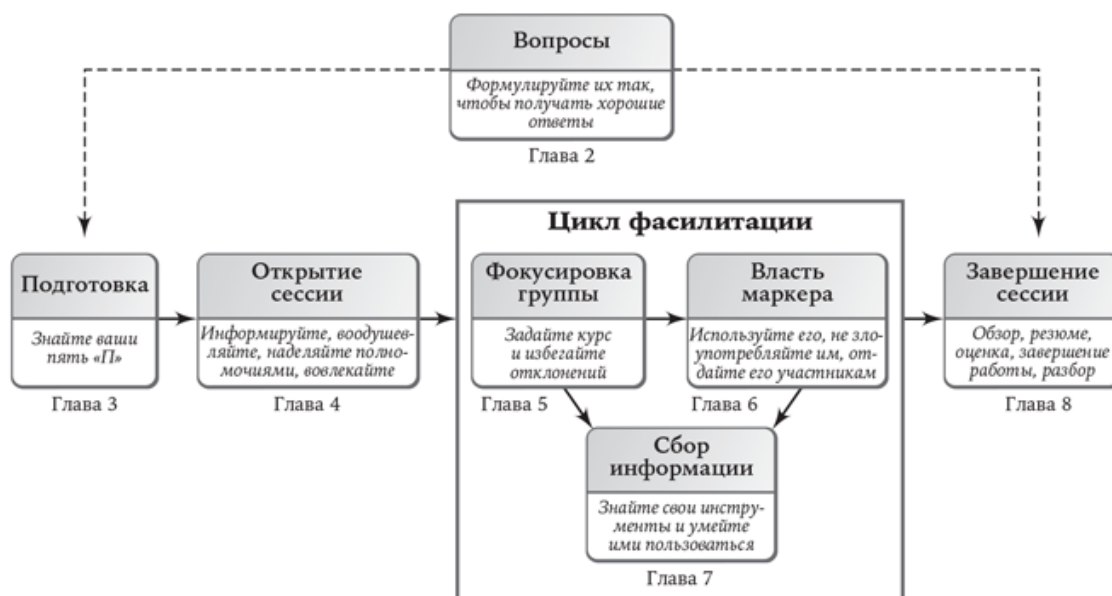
Вопросы

Формулируйте их так, чтобы получать хорошие ответы

Глава 2

Цикл фасилитации

Подготовка

Знайте ваши пять «П»

Глава 3

Открытие сессии

Информируйте, воодушевляйте, наделяйте полномочиями, вовлекайте

Глава 4

Фокусировка группы

Задайте курс и избегайте отклонений

Глава 5

Власть маркера

Используйте его, не злоупотребляйте им, отдайте его участникам

Глава 6

Сбор информации

Знайте свои инструменты и умейте ими пользоваться

Глава 7

Завершение сессии

Обзор, резюме, оценка, завершение работы, разбор

Глава 8